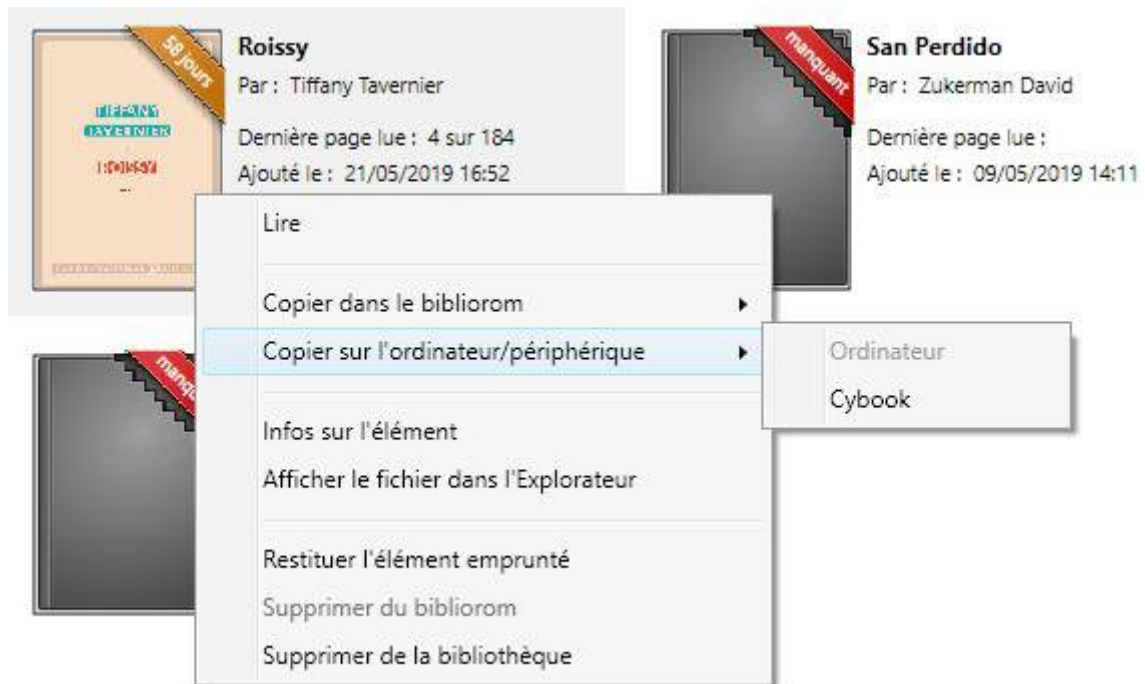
58 jours

TIFFANY TAVERNIER

ROISSY

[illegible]

Roissy
Par : Tiffany Tavernier
Dernière page lue : 4 sur 184
Ajouté le : 21/05/2019 16:52

manquant

San Perdido
Par : Zukerman David
Dernière page lue :
Ajouté le : 09/05/2019 14:11

manqu

Lire

Copier dans le bibliorom

Copier sur l'ordinateur/périphérique

Infos sur l'élément

Afficher le fichier dans l'Explorateur

Restituer l'élément emprunté

Supprimer du bibliorom

Supprimer de la bibliothèque

Ordinateur

Cybook